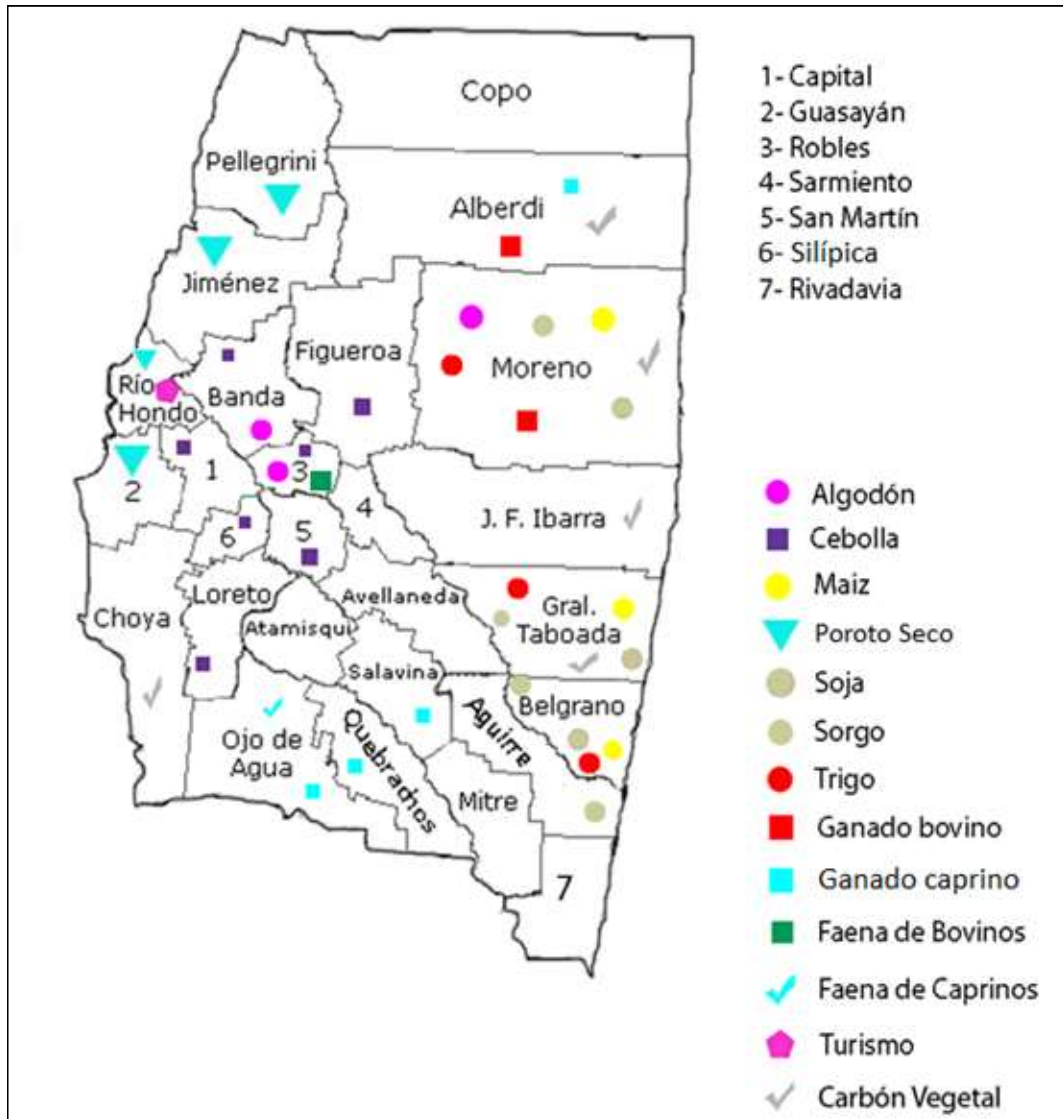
Copo
Pellegrini
Alberdi
Jiménez
Figueroa
Moreno
Río Hondo
Banda
2
1
3
4
J. F. Ibarra
6
5
Choya
Loreto
Atamisqui
Avellaneda
Gral. Taboada
Salavina
Aguirre
Belgrano
Ojo de Agua
Quebrachos
Mitre
7

1- Capital
2- Guasayán
3- Robles
4- Sarmiento
5- San Martín
6- Silípica
7- Rivadavia

Algodón
Cebolla
Maiz
Poroto Seco
Soja
Sorgo
Trigo
Ganado bovino
Ganado caprino
Faena de Bovinos
Faena de Caprinos
Turismo
Carbón Vegetal